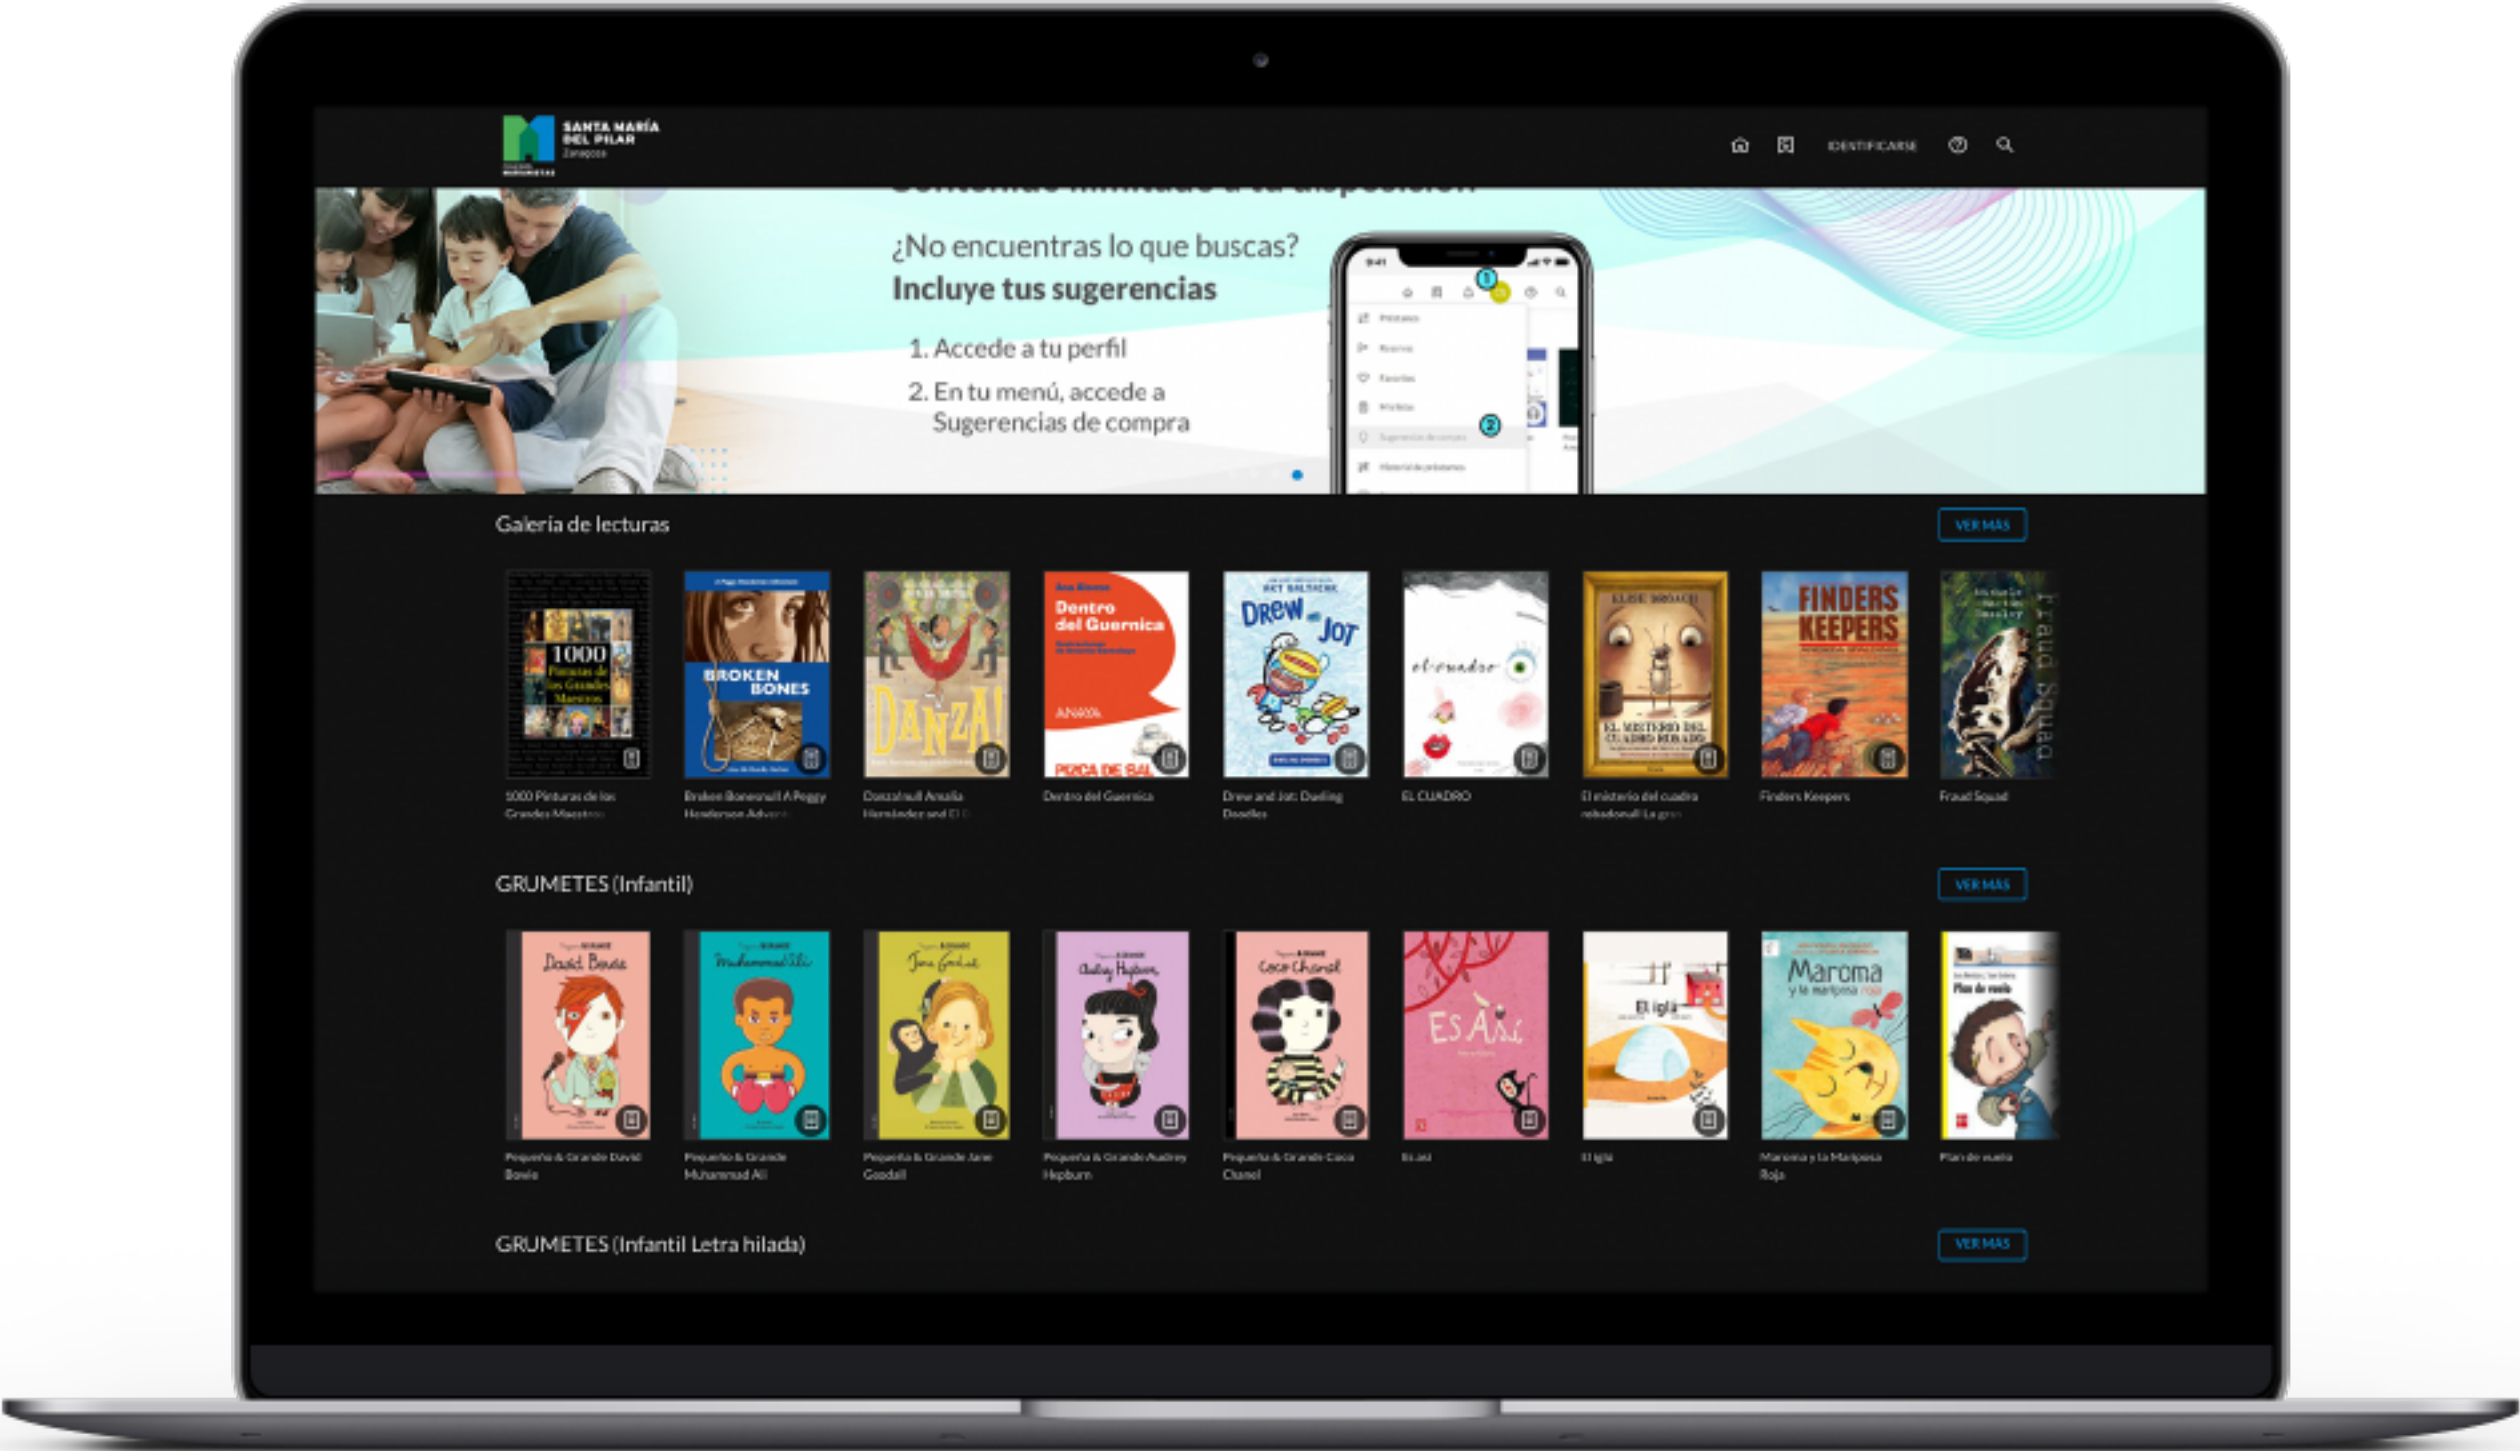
SANTA MARÍA DEL PILAR
Zaragoza

IDENTIFICARSE

¿No encuentras lo que buscas?
Incluye tus sugerencias

1. Accede a tu perfil
2. En tu menú, accede a Sugerencias de compra

Galería de lecturas

VER MÁS

1000 Pinturas de los Grandes Maestros
Broken Bones: A Peggy Henderson Adven...
Danza!: Amalia Hernández and El ...
Dentro del Guernica
Drew and Jot: Dueling Doodles
EL CUADRO
El misterio del cuadro robado: La gran...
Finders Keepers
Fraud Squad

GRUMETES (Infantil)

VER MÁS

Pequeña & Grande David Bowie
Pequeño & Grande Muhammad Ali
Pequeña & Grande Jane Goodall
Pequeña & Grande Audrey Hepburn
Pequeña & Grande Coco Chanel
Es así
El iglú
Maroma y la Mariposa Roja
Plan de vuelo

GRUMETES (Infantil Letra hilada)

VER MÁS